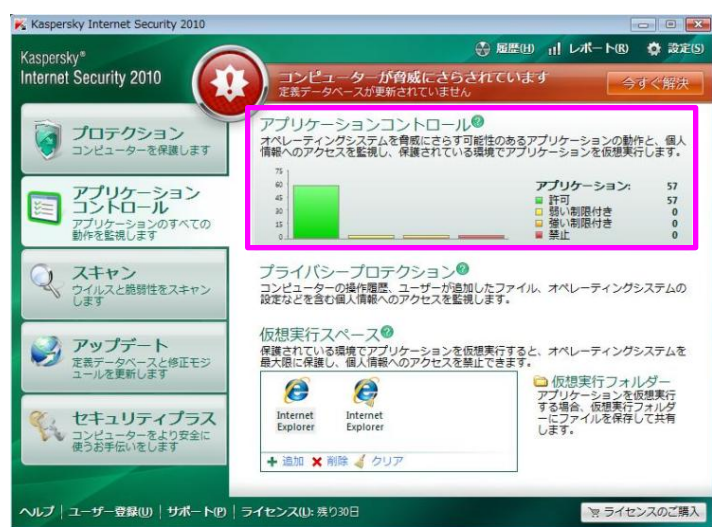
Kaspersky Internet Security 2010

Kaspersky®
Internet Security 2010

履歴(H)　レポート(R)　設定(S)

コンピューターが脅威にさらされています
定義データベースが更新されていません

今すぐ解決

プロテクション
コンピューターを保護します

アプリケーションコントロール
アプリケーションのすべての動作を監視します

スキャン
ウイルスと脆弱性をスキャンします

アップデート
定義データベースと修正モジュールを更新します

セキュリティプラス
コンピューターをより安全に使うお手伝いをします

アプリケーションコントロール
オペレーティングシステムを脅威にさらす可能性のあるアプリケーションの動作と、個人情報へのアクセスを監視し、保護されている環境でアプリケーションを仮想実行します。

75
60
45
30
15
0

| アプリケーション: | 57 |
|---|---|
| 許可 | 57 |
| 弱い制限付き | 0 |
| 強い制限付き | 0 |
| 禁止 | 0 |

プライバシープロテクション
コンピューターの操作履歴、ユーザーが追加したファイル、オペレーティングシステムの設定などを含む個人情報へのアクセスを監視します。

仮想実行スペース
保護されている環境でアプリケーションを仮想実行すると、オペレーティングシステムを最大限に保護し、個人情報へのアクセスを禁止できます。

Internet Explorer
Internet Explorer

追加　削除　クリア

仮想実行フォルダー
アプリケーションを仮想実行する場合、仮想実行フォルダーにファイルを保存して共有します。

ヘルプ | ユーザー登録(U) | サポート(P) | ライセンス(L): 残り30日

ライセンスのご購入